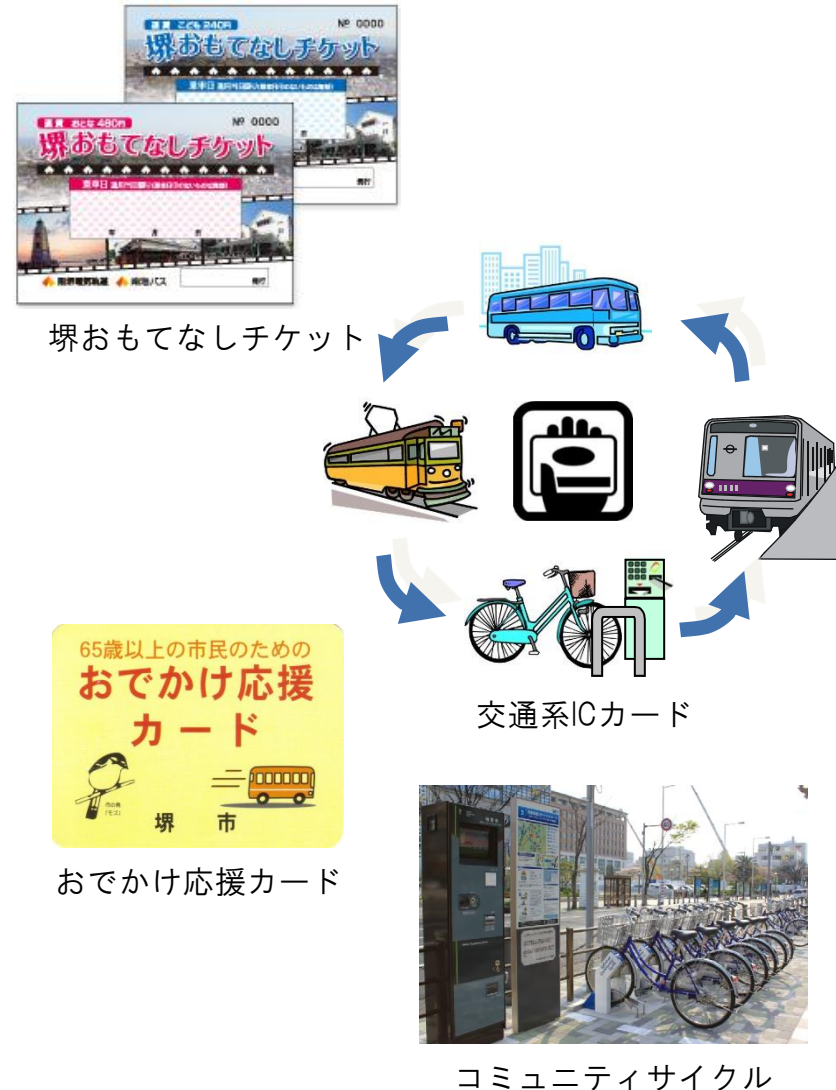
運賃 こども240円
№ 0000
堺おもてなしチケット
乗車日

運賃 おとな480円
№ 0000
堺おもてなしチケット
乗車日
阪堺電気軌道 南海バス
発行

堺おもてなしチケット

交通系ICカード

65歳以上の市民のための
おでかけ応援カード
市の鳥(モズ)
堺市

おでかけ応援カード

コミュニティサイクル